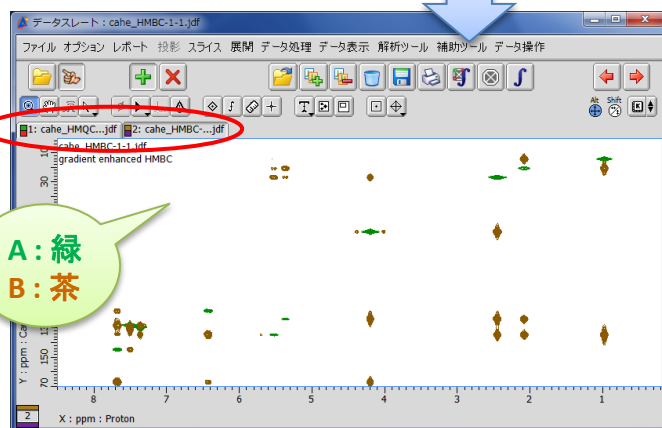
データスレート：cahe_HMBC-1-1.jdf

ファイル オプション レポート 投影 スライス 展開 データ処理 データ表示 解析ツール 補助ツール データ操作

Alt Shift

1: cahe_HMQC...jdf 2: cahe_HMBC-...jdf

cahe_HMBC-1-1.jdf
gradient enhanced HMBC

A：緑
B：茶

30

150

70

Y : ppm : Ca

8 7 6 5 4 3 2 1

X : ppm : Proton

2